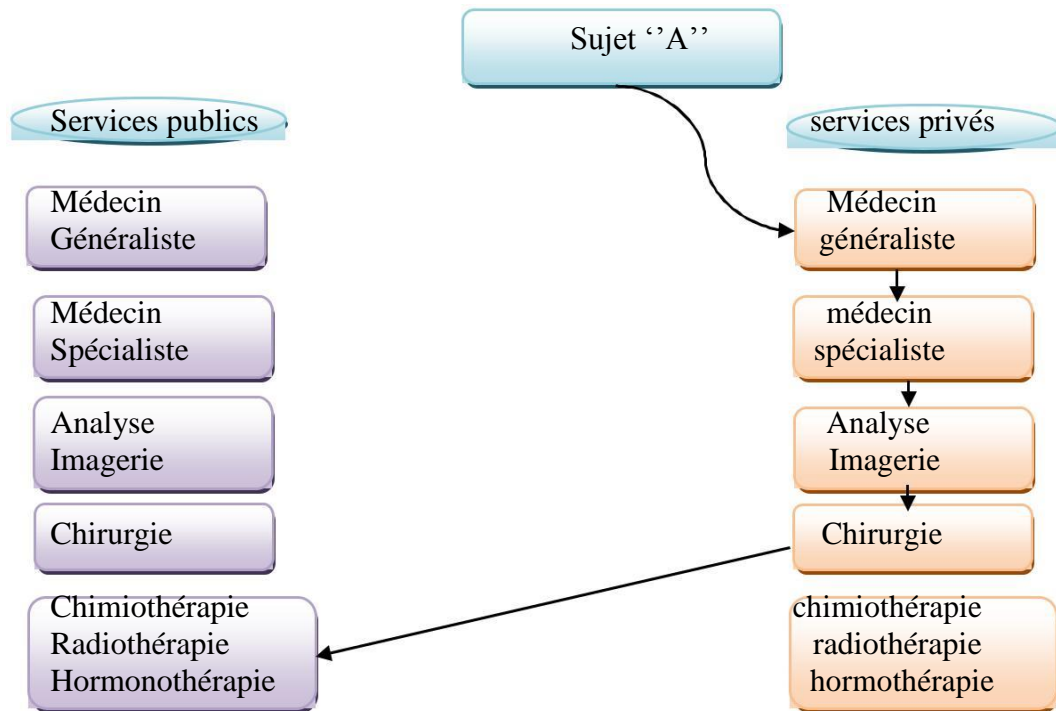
Sujet ''A''

Services publics

Médecin Généraliste

Médecin Spécialiste

Analyse Imagerie

Chirurgie

Chimiothérapie Radiothérapie Hormonothérapie

services privés

Médecin généraliste

médecin spécialiste

Analyse Imagerie

Chirurgie

chimiothérapie radiothérapie hormothérapie